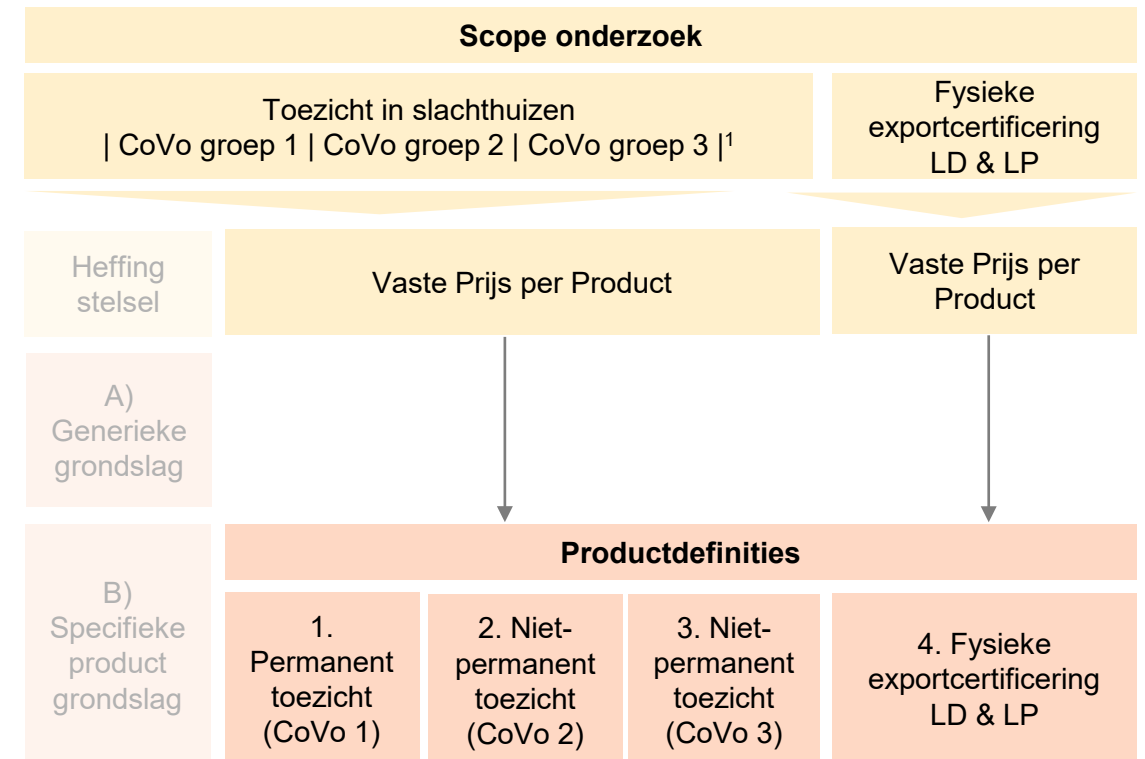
Scope onderzoek

Toezicht in slachthuizen
| CoVo groep 1 | CoVo groep 2 | CoVo groep 3 |$^1$

Fysieke exportcertificering LD & LP

Heffing stelsel

Vaste Prijs per Product

Vaste Prijs per Product

A) Generieke grondslag

B) Specifieke product grondslag

Productdefinities

1. Permanent toezicht (CoVo 1)

2. Niet-permanent toezicht (CoVo 2)

3. Niet-permanent toezicht (CoVo 3)

4. Fysieke exportcertificering LD & LP